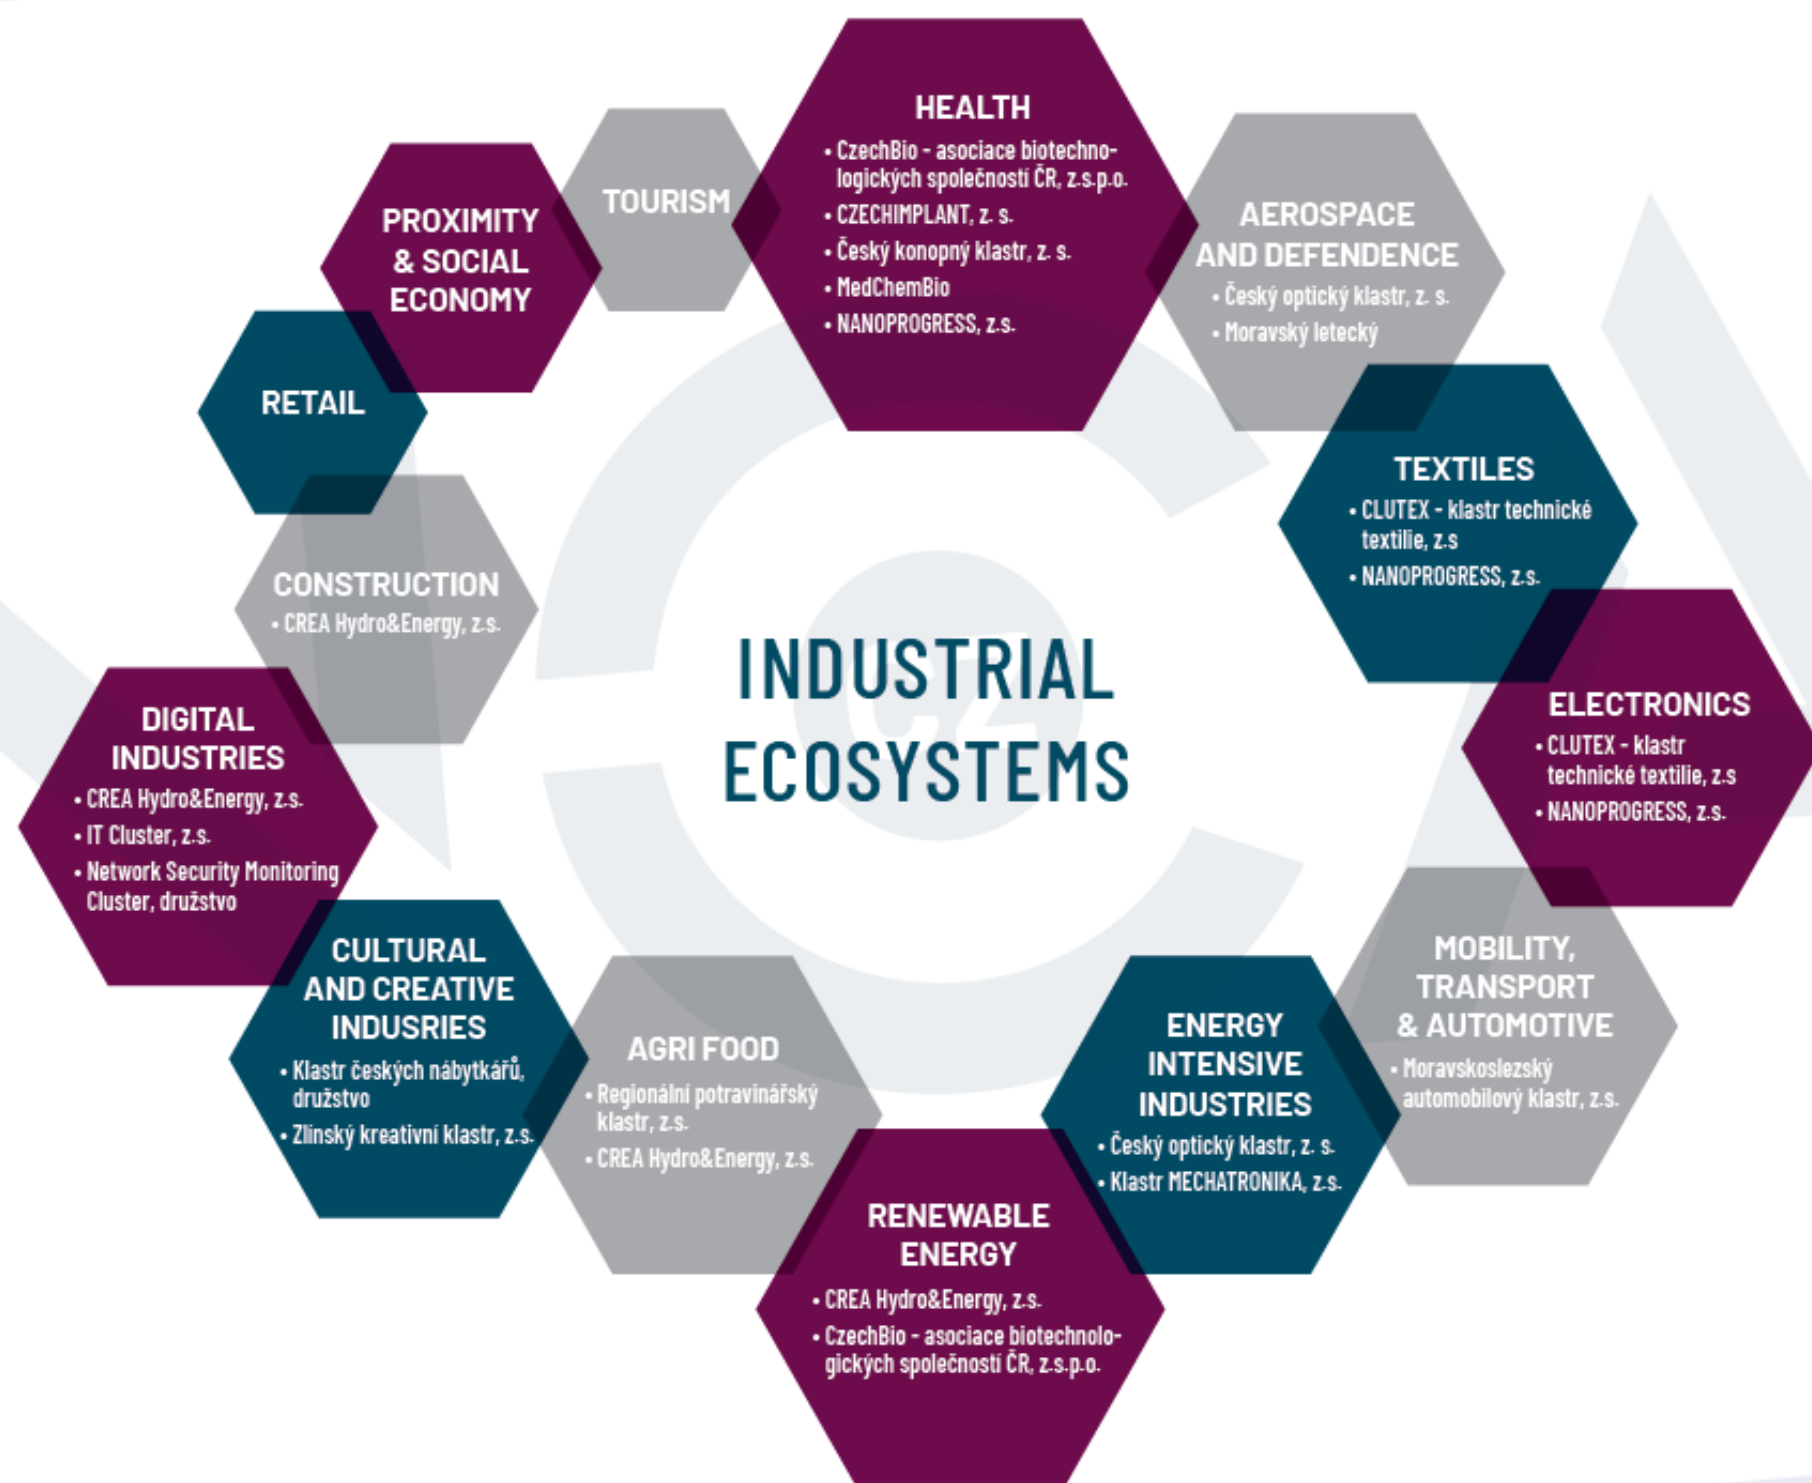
INDUSTRIAL ECOSYSTEMS

HEALTH
• CzechBio - asociace biotechnologických společností ČR, z.s.p.o.
• CZECHIMPLANT, z. s.
• Český konopný klastr, z. s.
• MedChemBio
• NANOPROGRESS, z.s.

AEROSPACE AND DEFENDENCE
• Český optický klastr, z. s.
• Moravský letecký

TEXTILES
• CLUTEX - klastr technické textilie, z.s
• NANOPROGRESS, z.s.

ELECTRONICS
• CLUTEX - klastr technické textilie, z.s
• NANOPROGRESS, z.s.

MOBILITY, TRANSPORT & AUTOMOTIVE
• Moravskoslezský automobilový klastr, z.s.

ENERGY INTENSIVE INDUSTRIES
• Český optický klastr, z. s.
• Klastr MECHATRONIKA, z.s.

RENEWABLE ENERGY
• CREA Hydro&Energy, z.s.
• CzechBio - asociace biotechnologických společností ČR, z.s.p.o.

AGRI FOOD
• Regionální potravinářský klastr, z.s.
• CREA Hydro&Energy, z.s.

CULTURAL AND CREATIVE INDUSRIES
• Klastr českých nábytkářů, družstvo
• Zlínský kreativní klastr, z.s.

DIGITAL INDUSTRIES
• CREA Hydro&Energy, z.s.
• IT Cluster, z.s.
• Network Security Monitoring Cluster, družstvo

CONSTRUCTION
• CREA Hydro&Energy, z.s.

RETAIL

PROXIMITY & SOCIAL ECONOMY

TOURISM